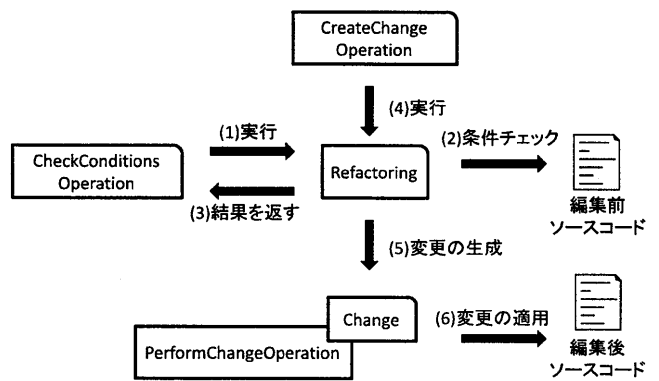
CreateChange Operation

(4)実行

(1)実行

CheckConditions Operation

Refactoring

(2)条件チェック

編集前 ソースコード

(3)結果を返す

(5)変更の生成

Change

PerformChangeOperation

(6)変更の適用

編集後 ソースコード